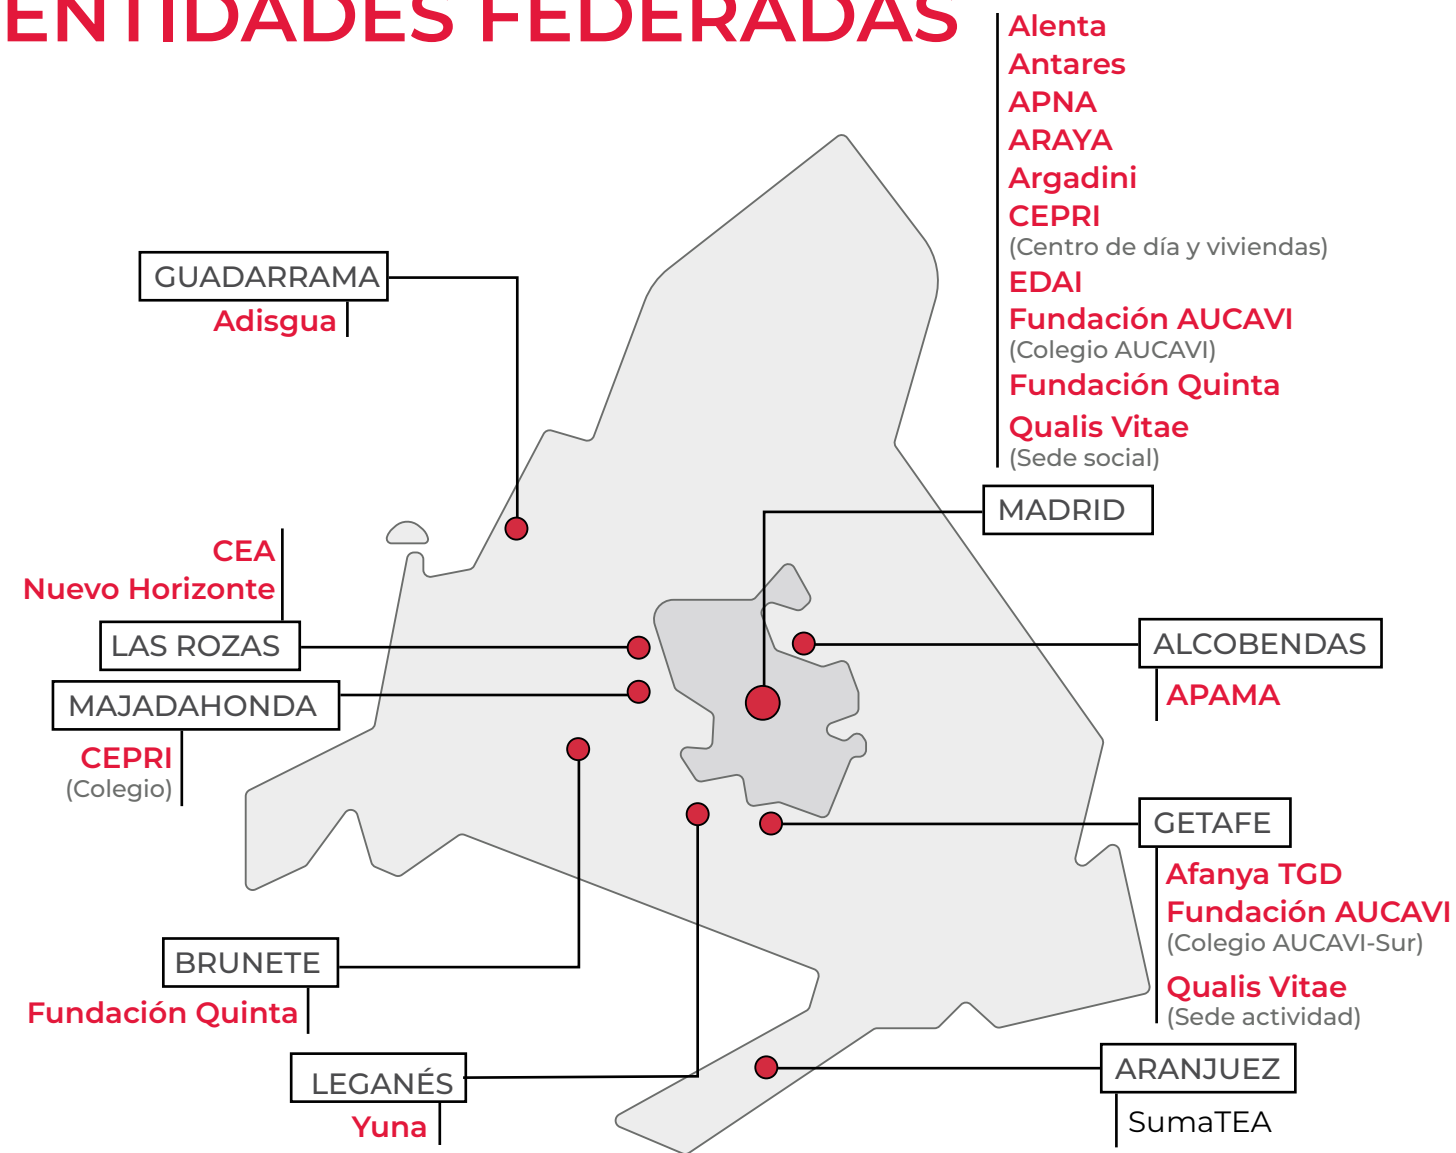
ENTIDADES FEDERADAS

Alenta
Antares
APNA
ARAYA
Argadini
CEPRI
(Centro de día y viviendas)
EDAI
Fundación AUCAVI
(Colegio AUCAVI)
Fundación Quinta
Qualis Vitae
(Sede social)

GUADARRAMA
Adisgua

MADRID

CEA
Nuevo Horizonte

LAS ROZAS

ALCOBENDAS
APAMA

MAJADAHONDA
CEPRI
(Colegio)

GETAFE
Afanya TGD
Fundación AUCAVI
(Colegio AUCAVI-Sur)
Qualis Vitae
(Sede actividad)

BRUNETE
Fundación Quinta

LEGANÉS
Yuna

ARANJUEZ
SumaTEA